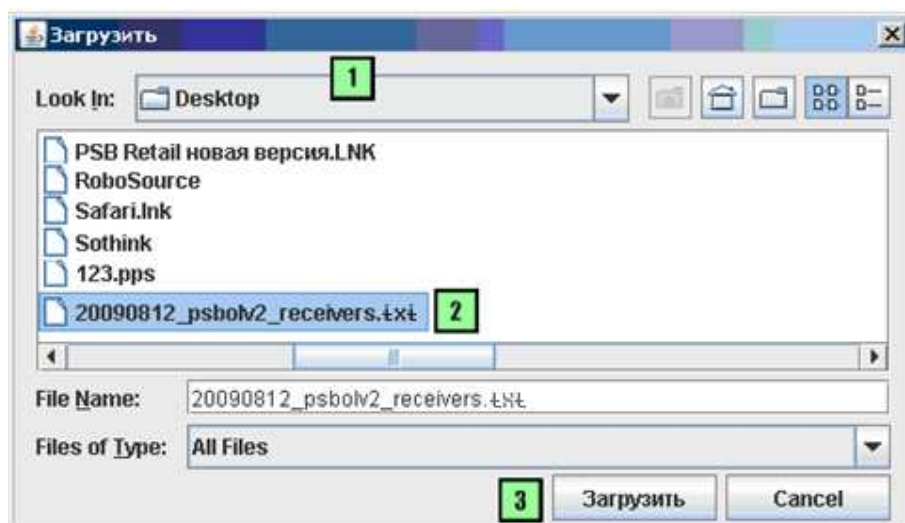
Загрузить

Look In: Desktop

1

PSB Retail новая версия.LNK
RoboSource
Safari.lnk
Sothink
123.pps
20090812_psbolv2_receivers.txt

2

File Name: 20090812_psbolv2_receivers.txt

Files of Type: All Files

3

Загрузить

Cancel